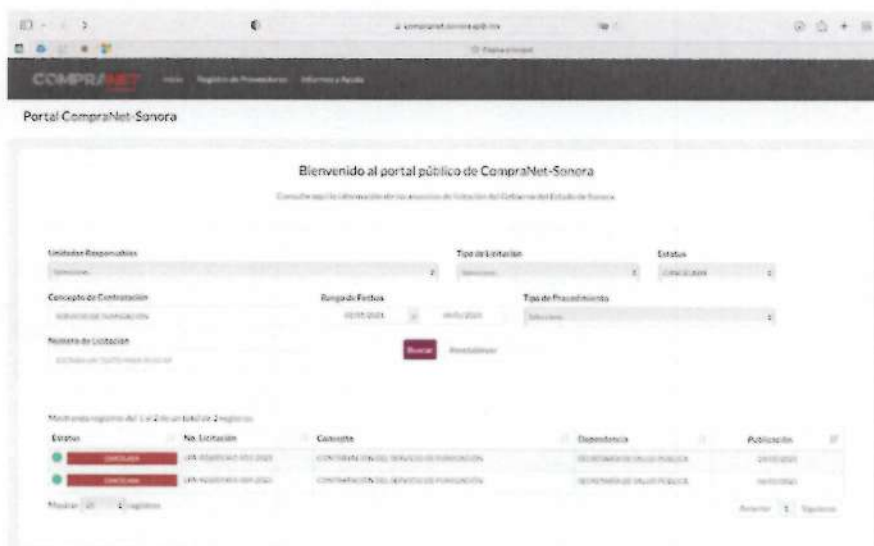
COMPRANET Inicio Registro de Proveedores Informes y Ayuda

Portal CompraNet-Sonora

Bienvenido al portal público de CompraNet-Sonora

Consulte aquí la información de los procesos de licitación del Gobierno del Estado de Sonora

Unidades Responsables
Seleccione

Tipo de Licitación
Seleccione

Estatus
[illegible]

Concepto de Contratación
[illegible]

Rango de Fechas
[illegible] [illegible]

Tipo de Procedimiento
Seleccione

Número de Licitación
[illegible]

Buscar Restablecer

Mostrando registros del 1 al 2 de un total de 2 registros

| Estatus | No. Licitación | Concepto | Dependencia | Publicación |
|---|---|---|---|---|
| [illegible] | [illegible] | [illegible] | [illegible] | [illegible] |
| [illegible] | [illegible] | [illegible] | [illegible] | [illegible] |

Mostrar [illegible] registros

Anterior 1 Siguiente